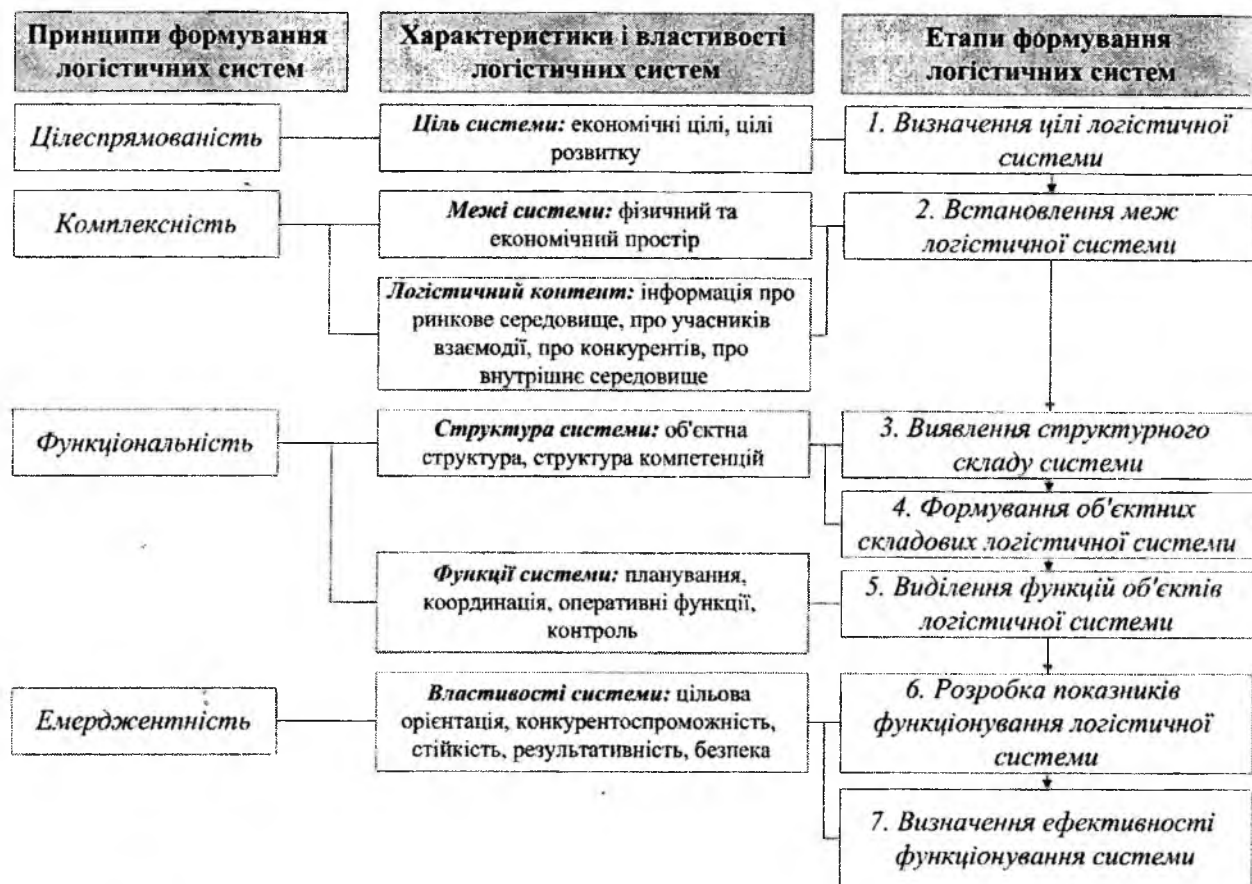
Принципи формування логістичних систем

Характеристики і властивості логістичних систем

Етапи формування логістичних систем

Цілеспрямованість

Ціль системи: економічні цілі, цілі розвитку

1. Визначення цілі логістичної системи

Комплексність

Межі системи: фізичний та економічний простір

2. Встановлення меж логістичної системи

Логістичний контент: інформація про ринкове середовище, про учасників взаємодії, про конкурентів, про внутрішнє середовище

Функціональність

Структура системи: об'єктна структура, структура компетенцій

3. Виявлення структурного складу системи

4. Формування об'єктних складових логістичної системи

Функції системи: планування, координація, оперативні функції, контроль

5. Виділення функцій об'єктів логістичної системи

Емерджентність

Властивості системи: цільова орієнтація, конкурентоспроможність, стійкість, результативність, безпека

6. Розробка показників функціонування логістичної системи

7. Визначення ефективності функціонування системи